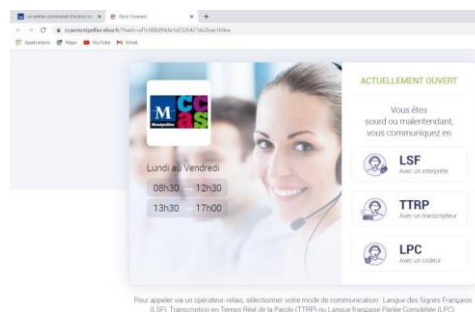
Le centre communal d'action so... × Elioz Connect × +

ccasmontpellier.elioz.fr/?hash=ef1c08b89da1e528427ab3cae1b9ea

Applications Maps YouTube Gmail

M ccas Montpellier

Lundi au Vendredi

08h30 12h30

13h30 17h00

ACTUELLEMENT OUVERT

Vous êtes sourd ou malentendant, vous communiquez en :

LSF
Avec un interprète

TTRP
Avec un transcripteur

LPC
Avec un codeur

Pour appeler via un opérateur-relais, sélectionner votre mode de communication : Langue des Signes Française (LSF), Transcription en Temps Réel de la Parole (TTRP) ou Langue française Parlée Complétée (LPC)